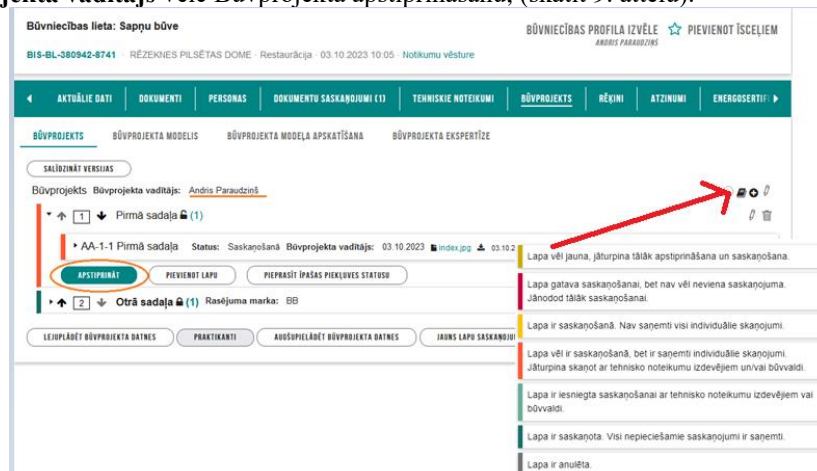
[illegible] vadītājs veic Būvprojekta apstiprināšanu, (skatīt 9. attēlu).

Būvniecības lieta: Sapņu būve

BIS-BL-380942-8741 · RĒZEKNES PILSĒTAS DOME · Restaurācija · 03.10.2023 10:05 · Notikumu vēsture

BŪVNIECĪBAS PROFILA IZVĒLE ☆ PIEVIENOT ĪSCEĻIEM
ANDRIS PARAUDZIŅŠ

AKTUĀLIE DATI | DOKUMENTI | PERSONAS | DOKUMENTU SASKAŅOJUMI (1) | TEHNISKIE NOTEIKUMI | BŪVPROJEKTS | RĒĶINI | ATZINUMI | ENERGOSERTIF

BŪVPROJEKTS | BŪVPROJEKTA MODELIS | BŪVPROJEKTA MODEĻA APSKATĪŠANA | BŪVPROJEKTA EKSPERTĪZE

SALĪDZINĀT VERSIJAS

Būvprojekts Būvprojekta vadītājs: Andris Paraudziņš

1 Pirmā sadaļa (1)

AA-1-1 Pirmā sadaļa Status: Saskaņošanā Būvprojekta vadītājs: 03.10.2023 index.jpg 03.10.2

APSTIPRINĀT | PIEVIENOT LAPU | PIEPRASĪT ĪPAŠAS PIEKĻUVES STATUSU

2 Otrā sadaļa (1) Rasējuma marka: BB

LEJUPLĀDĒT BŪVPROJEKTA DATNES | PRAKTIKANTI | AUGŠUPIELĀDĒT BŪVPROJEKTA DATNES | JAUNS LAPU SASKAŅOJ

Lapa vēl jauna, jāturpina tālāk apstiprināšana un saskaņošana.

Lapa gatava saskaņošanai, bet nav vēl neviena saskaņojuma. Jānodod tālāk saskaņošanai.

Lapa ir saskaņošanā. Nav saņemti visi individuālie skaņojumi.

Lapa vēl ir saskaņošanā, bet ir saņemti individuālie skaņojumi. Jāturpina skaņot ar tehnisko noteikumu izdevējiem un/vai būvvaldi.

Lapa ir iesniegta saskaņošanai ar tehnisko noteikumu izdevējiem vai būvvaldi.

Lapa ir saskaņota. Visi nepieciešamie saskaņojumi ir saņemti.

Lapa ir anulēta.